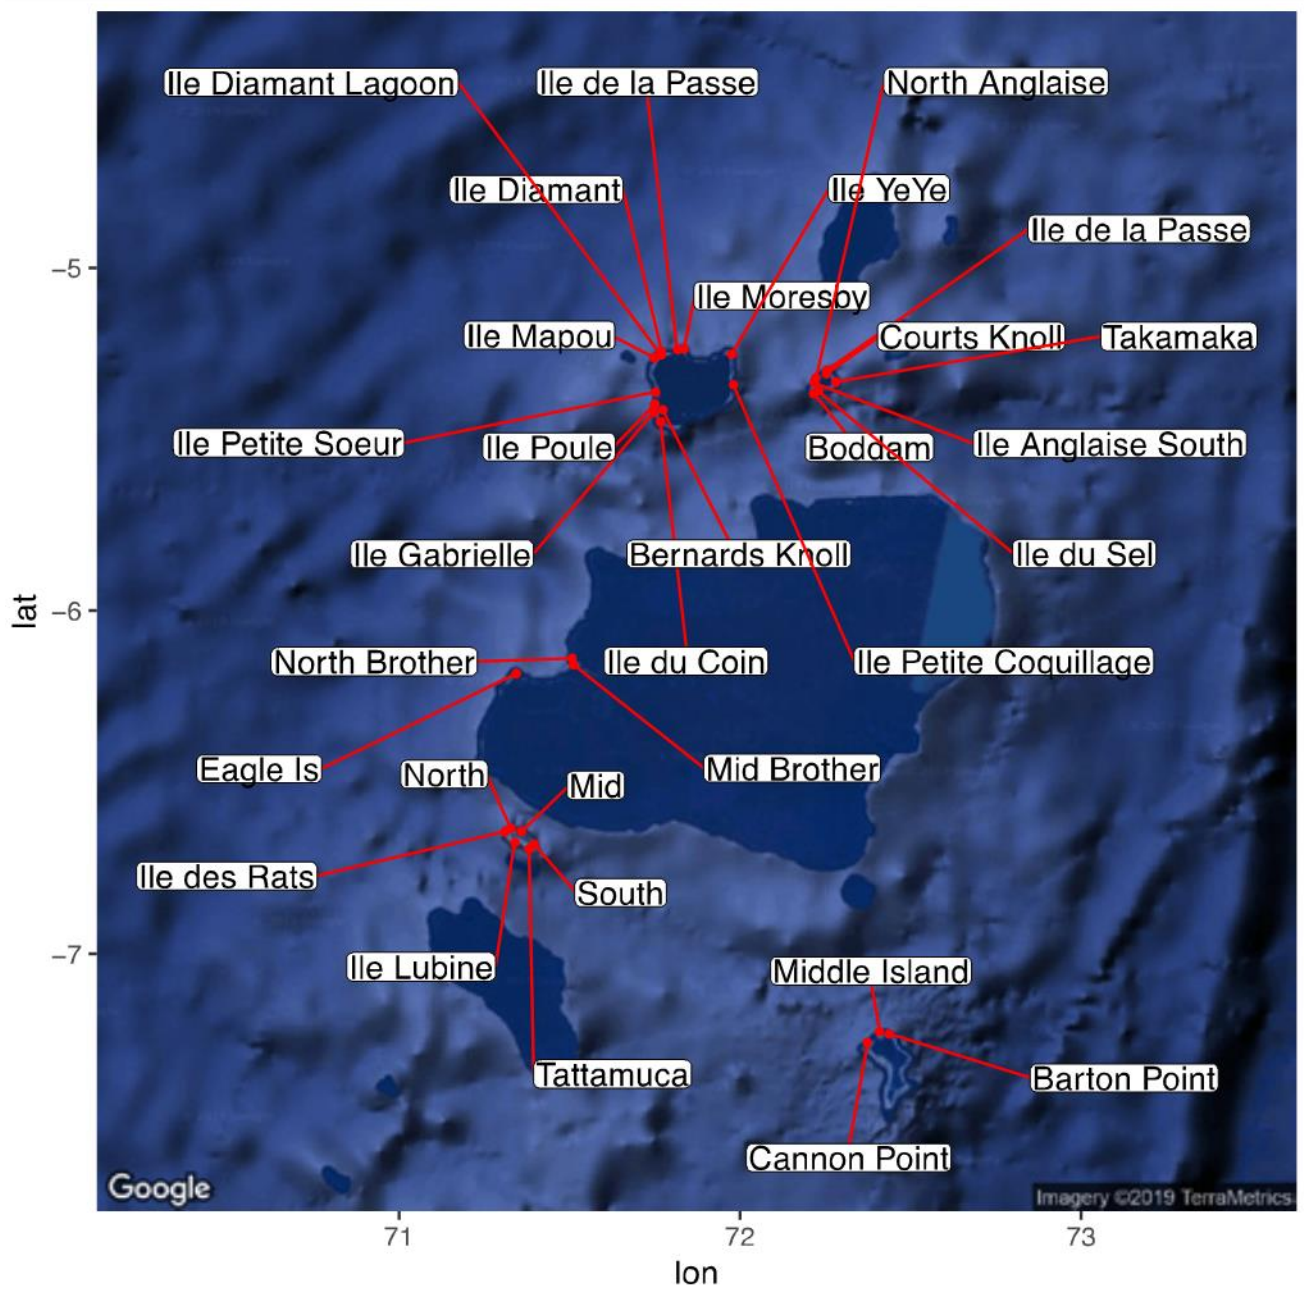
Ile Diamant Lagoon
Ile de la Passe
North Anglaise
Ile Diamant
Ile YeYe
Ile de la Passe
Ile Moresby
Ile Mapou
Courts Knoll
Takamaka
Ile Petite Soeur
Ile Poule
Boddam
Ile Anglaise South
Ile Gabrielle
Bernards Knoll
Ile du Sel
North Brother
Ile du Coin
Ile Petite Coquillage
Eagle Is
North
Mid
Mid Brother
Ile des Rats
South
Ile Lubine
Middle Island
Tattamuca
Barton Point
Cannon Point
Google
Imagery ©2019 TerraMetrics
−5
−6
−7
lat
71
72
73
lon